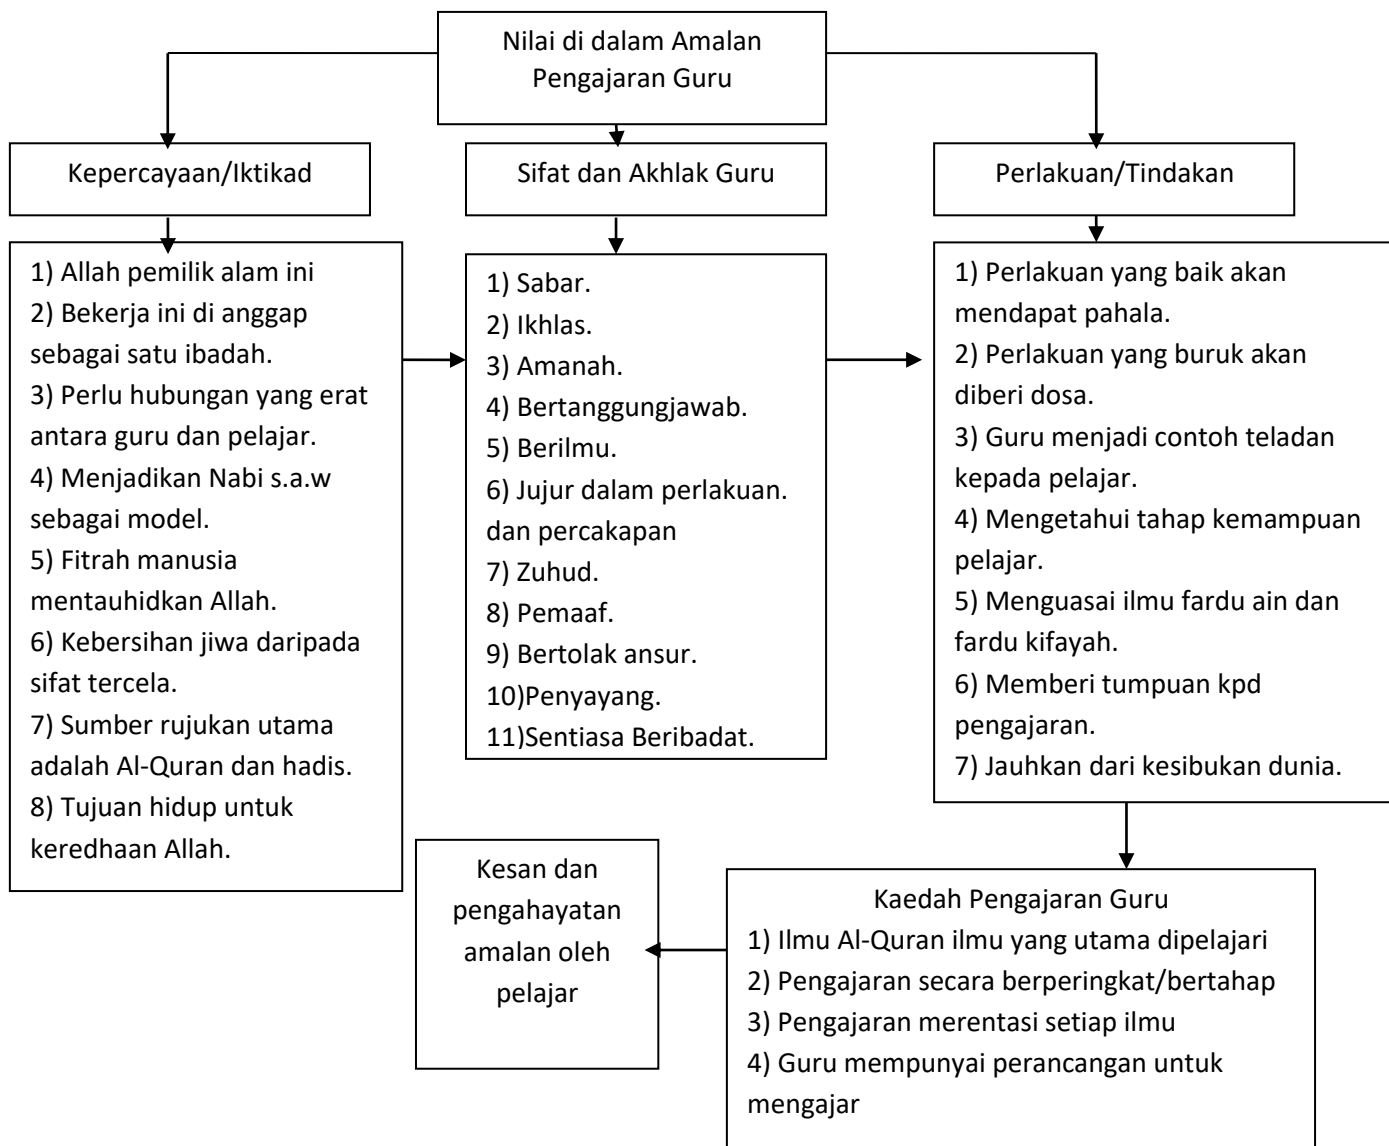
Nilai di dalam Amalan Pengajaran Guru

Kepercayaan/Iktikad

Sifat dan Akhlak Guru

Perlakuan/Tindakan

1) Allah pemilik alam ini
2) Bekerja ini di anggap sebagai satu ibadah.
3) Perlu hubungan yang erat antara guru dan pelajar.
4) Menjadikan Nabi s.a.w sebagai model.
5) Fitrah manusia mentauhidkan Allah.
6) Kebersihan jiwa daripada sifat tercela.
7) Sumber rujukan utama adalah Al-Quran dan hadis.
8) Tujuan hidup untuk keredhaan Allah.

1) Sabar.
2) Ikhlas.
3) Amanah.
4) Bertanggungjawab.
5) Berilmu.
6) Jujur dalam perlakuan. dan percakapan
7) Zuhud.
8) Pemaaf.
9) Bertolak ansur.
10)Penyayang.
11)Sentiasa Beribadat.

1) Perlakuan yang baik akan mendapat pahala.
2) Perlakuan yang buruk akan diberi dosa.
3) Guru menjadi contoh teladan kepada pelajar.
4) Mengetahui tahap kemampuan pelajar.
5) Menguasai ilmu fardu ain dan fardu kifayah.
6) Memberi tumpuan kpd pengajaran.
7) Jauhkan dari kesibukan dunia.

Kesan dan pengahayatan amalan oleh pelajar

Kaedah Pengajaran Guru
1) Ilmu Al-Quran ilmu yang utama dipelajari
2) Pengajaran secara berperingkat/bertahap
3) Pengajaran merentasi setiap ilmu
4) Guru mempunyai perancangan untuk mengajar